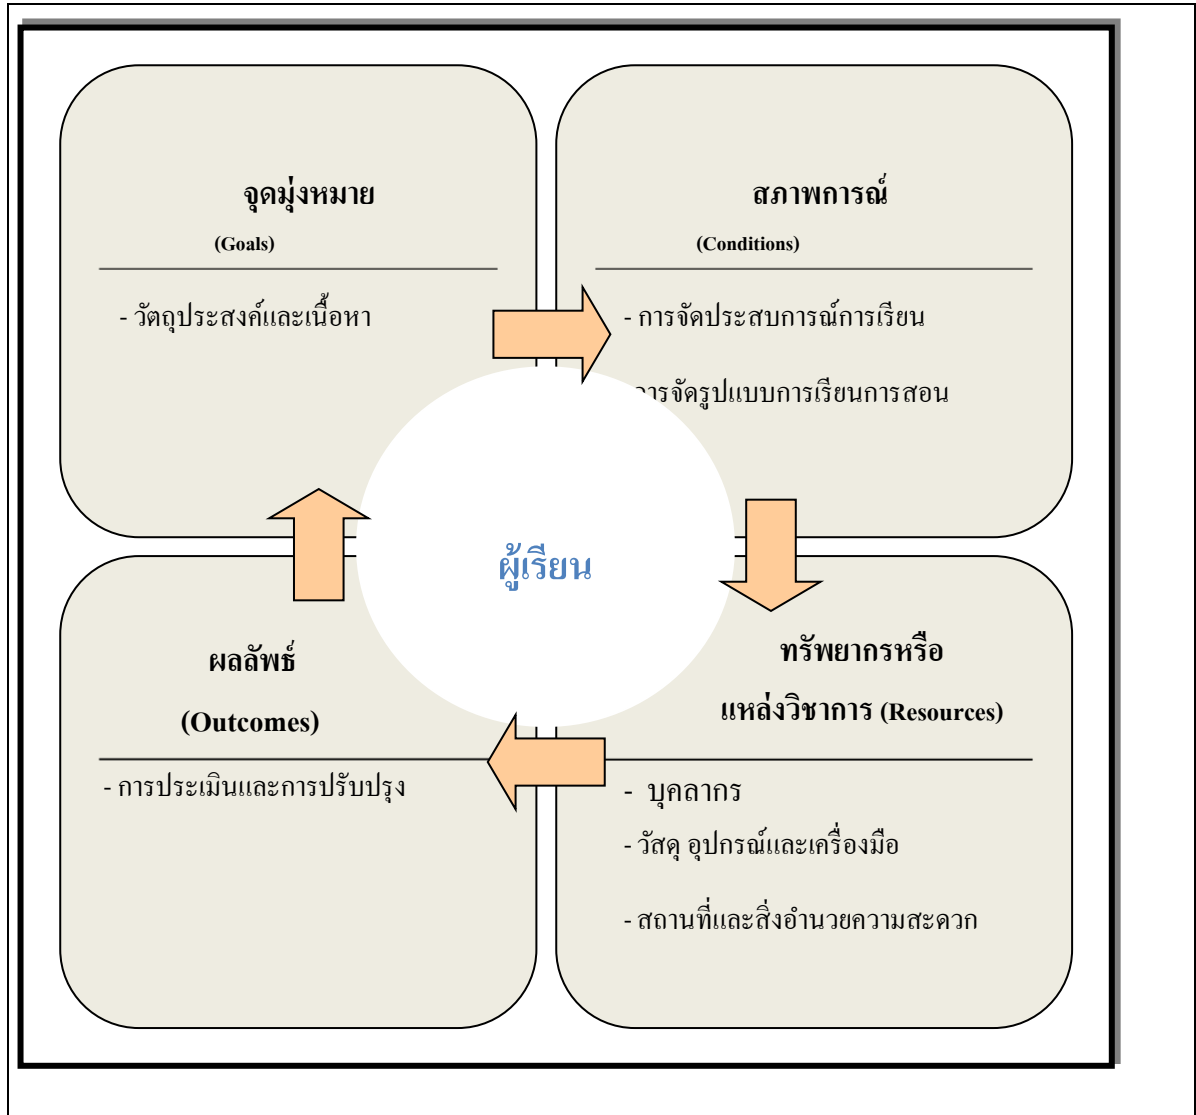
จุดมุ่งหมาย

(Goals)

- วัตถุประสงค์และเนื้อหา

สภาพการณ์

(Conditions)

- การจัดประสบการณ์การเรียน

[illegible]ารจัดรูปแบบการเรียนการสอน

ผู้เรียน

ผลลัพธ์

(Outcomes)

- การประเมินและการปรับปรุง

ทรัพยากรหรือ

แหล่งวิชาการ (Resources)

- บุคลากร

- วัสดุ อุปกรณ์และเครื่องมือ

- สถานที่และสิ่งอำนวยความสะดวก